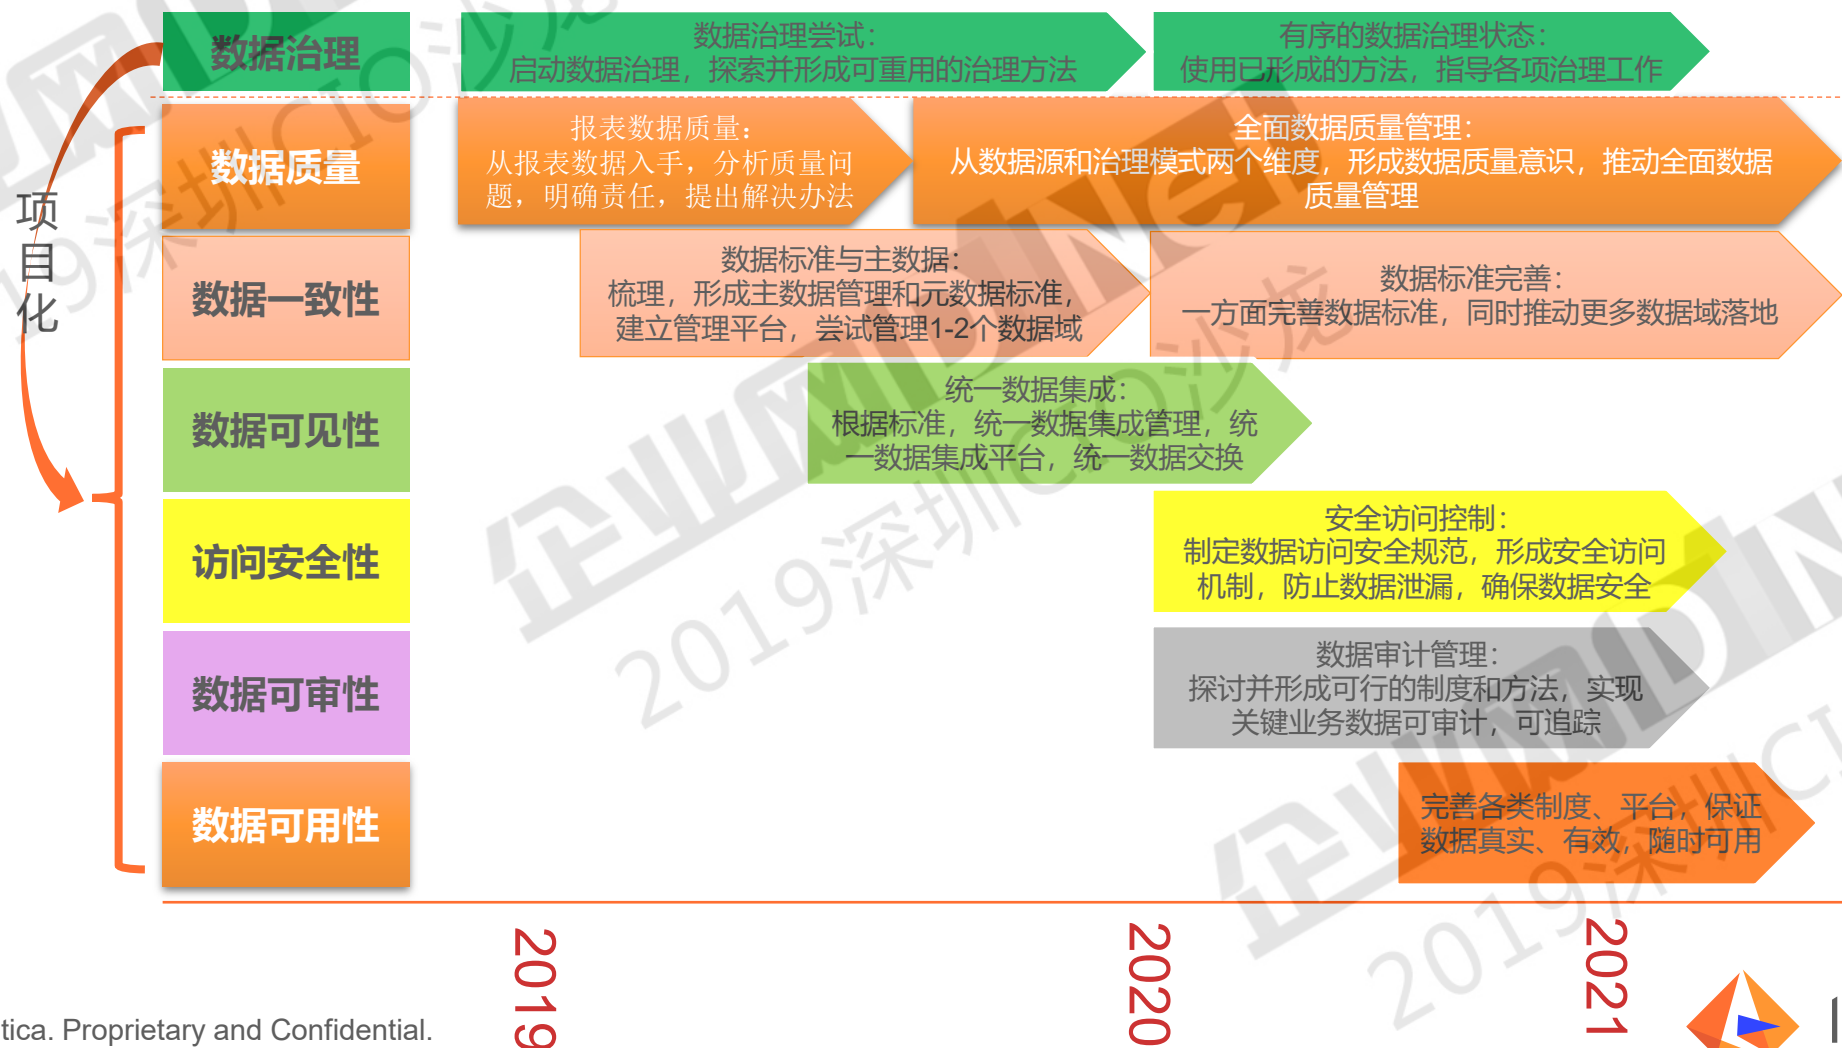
数据治理

数据治理尝试：
启动数据治理，探索并形成可重用的治理方法

有序的数据治理状态：
使用已形成的方法，指导各项治理工作

项目化

数据质量

报表数据质量：
从报表数据入手，分析质量问题，明确责任，提出解决办法

全面数据质量管理：
从数据源和治理模式两个维度，形成数据质量意识，推动全面数据质量管理

数据一致性

数据标准与主数据：
梳理，形成主数据管理和元数据标准，建立管理平台，尝试管理1-2个数据域

数据标准完善：
一方面完善数据标准，同时推动更多数据域落地

数据可见性

统一数据集成：
根据标准，统一数据集成管理，统一数据集成平台，统一数据交换

访问安全性

安全访问控制：
制定数据访问安全规范，形成安全访问机制，防止数据泄漏，确保数据安全

数据可审性

数据审计管理：
探讨并形成可行的制度和方法，实现关键业务数据可审计，可追踪

数据可用性

完善各类制度、平台，保证数据真实、有效，随时可用

2019

2020

2021

tica. Proprietary and Confidential.